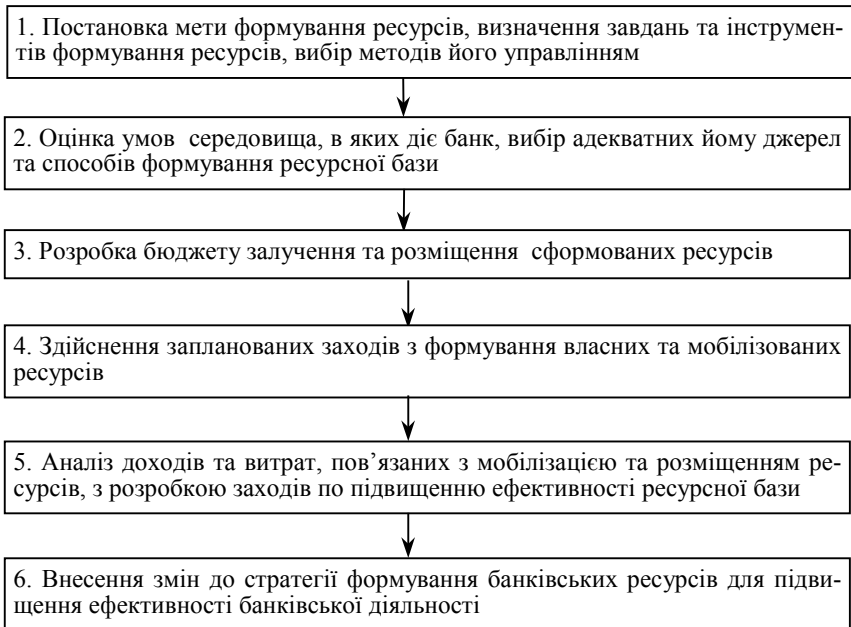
1. Постановка мети формування ресурсів, визначення завдань та інструментів формування ресурсів, вибір методів його управлінням

2. Оцінка умов середовища, в яких діє банк, вибір адекватних йому джерел та способів формування ресурсної бази

3. Розробка бюджету залучення та розміщення сформованих ресурсів

4. Здійснення запланованих заходів з формування власних та мобілізованих ресурсів

5. Аналіз доходів та витрат, пов'язаних з мобілізацією та розміщенням ресурсів, з розробкою заходів по підвищенню ефективності ресурсної бази

6. Внесення змін до стратегії формування банківських ресурсів для підвищення ефективності банківської діяльності